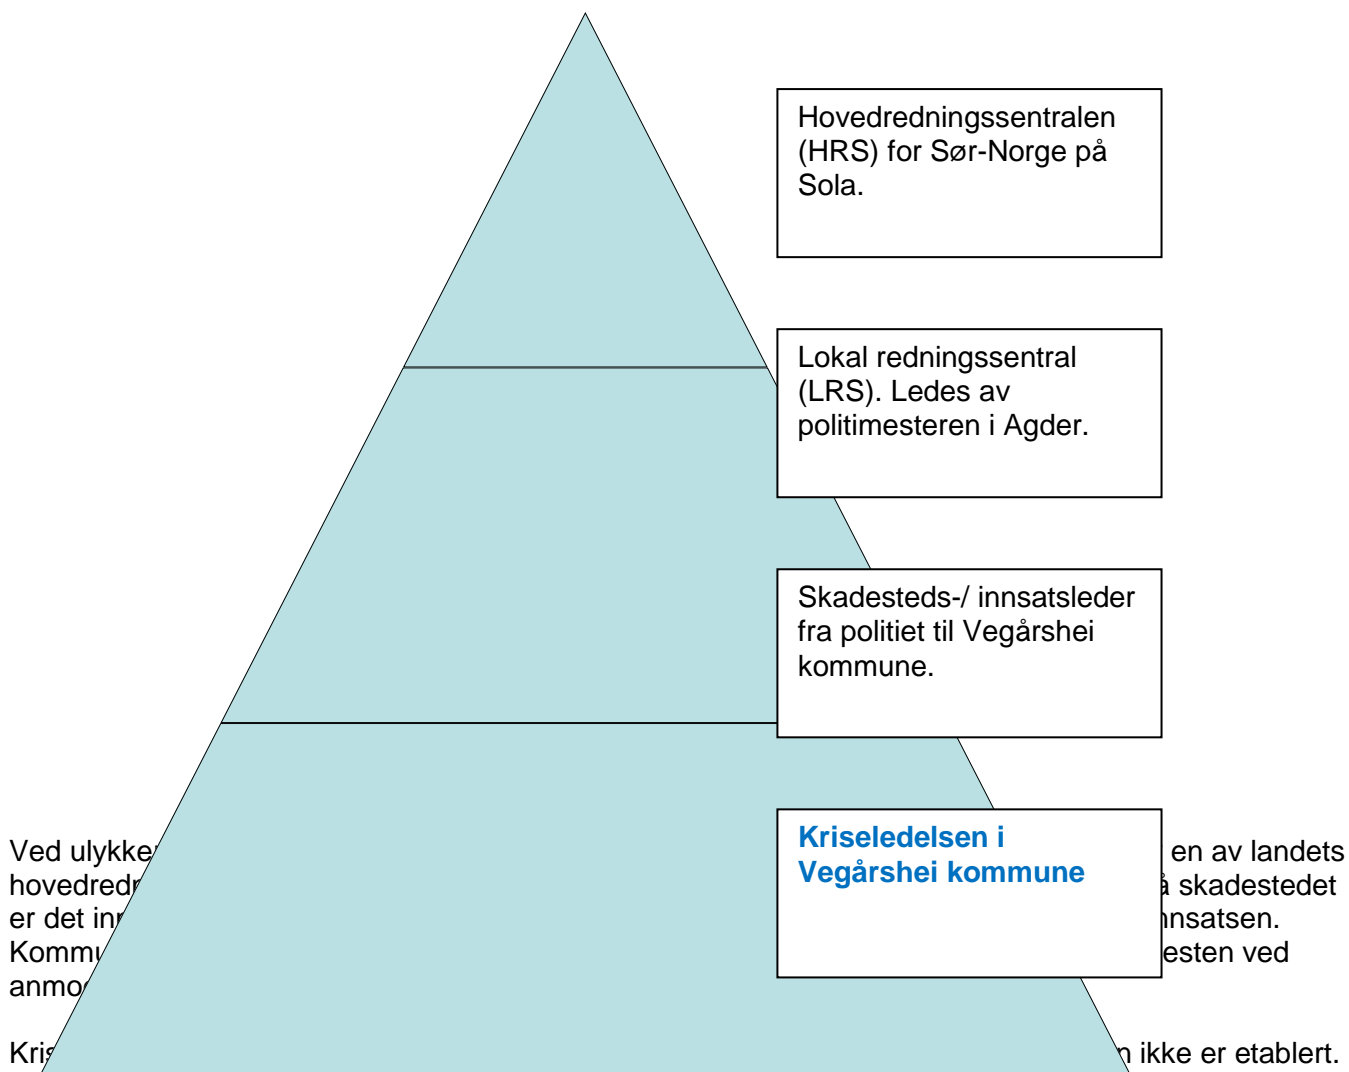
Hovedredningssentralen (HRS) for Sør-Norge på Sola.

Lokal redningssentral (LRS). Ledes av politimesteren i Agder.

Skadesteds-/ innsatsleder fra politiet til Vegårshei kommune.

**Kriseledelsen i Vegårshei kommune**

Ved ulykker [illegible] en av landets hovedredn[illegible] å skadestedet er det inn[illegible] nsatsen. Kommu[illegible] esten ved anmo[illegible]

Kris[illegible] n ikke er etablert.